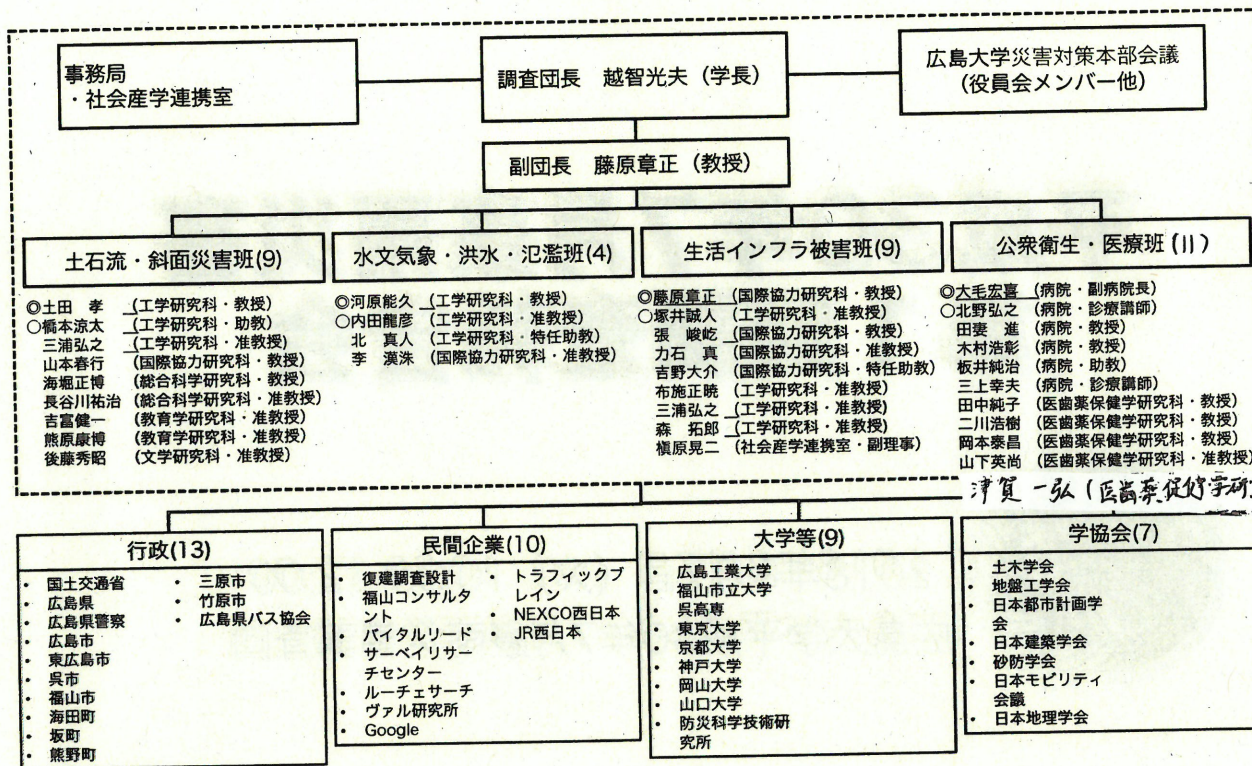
事務局
・社会産学連携室

調査団長　越智光夫（学長）

広島大学災害対策本部会議
（役員会メンバー他）

副団長　藤原章正（教授）

土石流・斜面災害班(9)

◎土田　孝　（工学研究科・教授）
○橋本涼太　（工学研究科・助教）
三浦弘之　（工学研究科・准教授）
山本春行　（国際協力研究科・教授）
海堀正博　（総合科学研究科・教授）
長谷川祐治　（総合科学研究科・准教授）
吉富健一　（教育学研究科・准教授）
熊原康博　（教育学研究科・准教授）
後藤秀昭　（文学研究科・准教授）

水文気象・洪水・氾濫班(4)

◎河原能久　（工学研究科・教授）
○内田龍彦　（工学研究科・准教授）
北　真人　（工学研究科・特任助教）
李　漢洙　（国際協力研究科・准教授）

生活インフラ被害班(9)

◎藤原章正　（国際協力研究科・教授）
○塚井誠人　（工学研究科・准教授）
張　峻屹　（国際協力研究科・教授）
力石　真　（国際協力研究科・准教授）
吉野大介　（国際協力研究科・特任助教）
布施正暁　（工学研究科・准教授）
三浦弘之　（工学研究科・准教授）
森　拓郎　（工学研究科・准教授）
槇原晃二　（社会産学連携室・副理事）

公衆衛生・医療班(11)

◎大毛宏喜　（病院・副病院長）
○北野弘之　（病院・診療講師）
田妻　進　（病院・教授）
木村浩彰　（病院・教授）
板井純治　（病院・助教）
三上幸夫　（病院・診療講師）
田中純子　（医歯薬保健学研究科・教授）
二川浩樹　（医歯薬保健学研究科・教授）
岡本泰昌　（医歯薬保健学研究科・教授）
山下英尚　（医歯薬保健学研究科・准教授）
津賀一弘（医歯薬保健学研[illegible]

行政(13)

・国土交通省
・広島県
・広島県警察
・広島市
・東広島市
・呉市
・福山市
・海田町
・坂町
・熊野町
・三原市
・竹原市
・広島県バス協会

民間企業(10)

・復建調査設計
・福山コンサルタント
・バイタルリード
・サーベイリサーチセンター
・ルーチェサーチ
・ヴァル研究所
・Google
・トラフィックブレイン
・NEXCO西日本
・JR西日本

大学等(9)

・広島工業大学
・福山市立大学
・呉高専
・東京大学
・京都大学
・神戸大学
・岡山大学
・山口大学
・防災科学技術研究所

学協会(7)

・土木学会
・地盤工学会
・日本都市計画学会
・日本建築学会
・砂防学会
・日本モビリティ会議
・日本地理学会